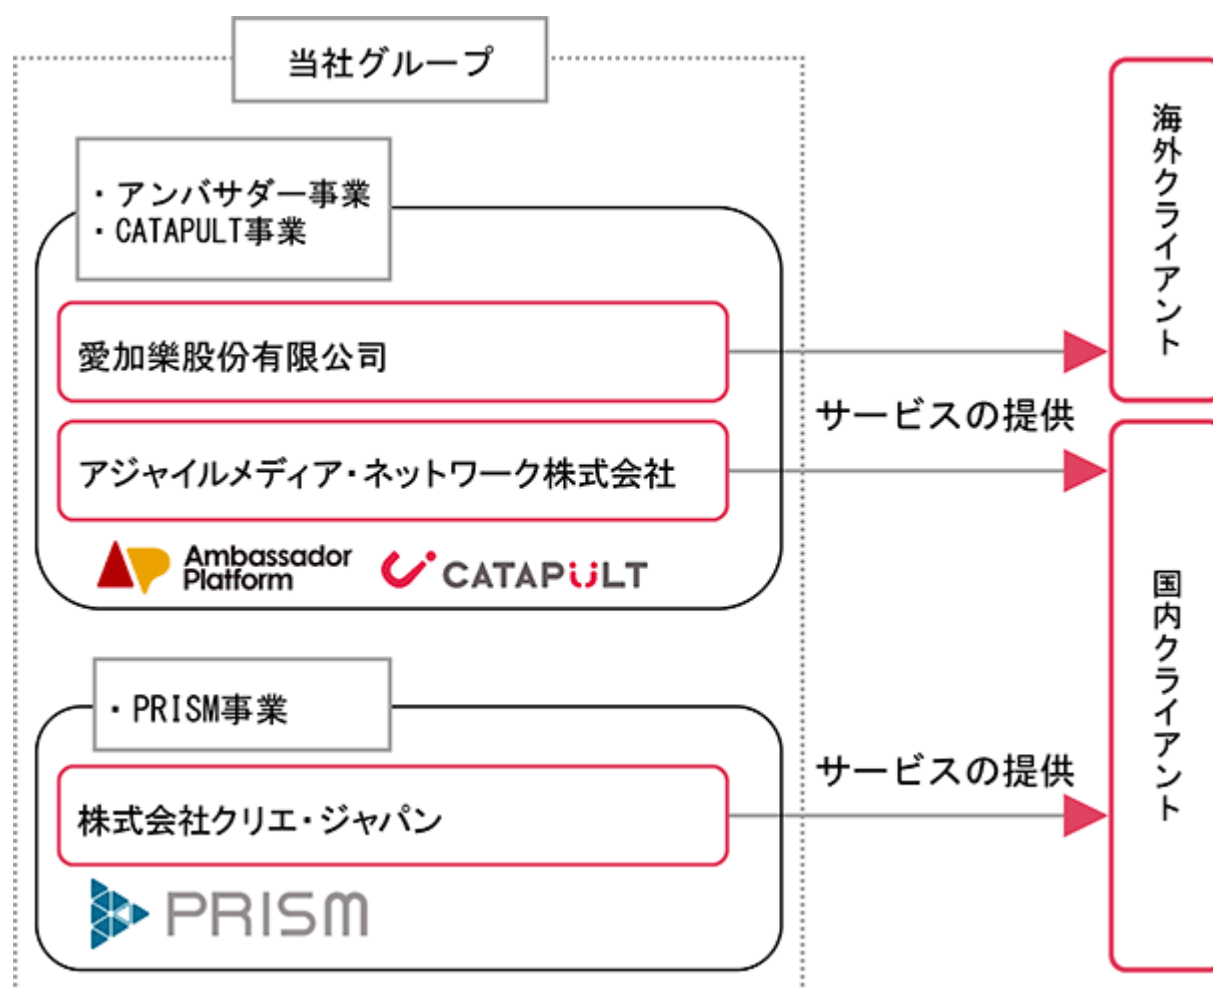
当社グループ

・アンバサダー事業
・CATAPULT事業

愛加樂股份有限公司

アジャイルメディア・ネットワーク株式会社

Ambassador Platform

CATAPULT

・PRISM事業

株式会社クリエ・ジャパン

PRISM

サービスの提供

サービスの提供

海外クライアント

国内クライアント